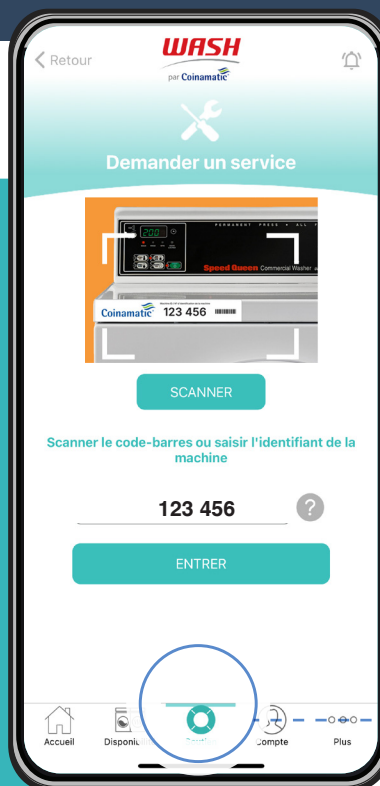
Retour

WASH
par Coinamatic

Demander un service

200
PERMANENT PRESS
Speed Queen Commercial Washer
Coinamatic 123 456

SCANNER

Scanner le code-barres ou saisir l'identifiant de la machine

123 456

?

ENTRER

Accueil
Disponi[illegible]
Compte
Plus